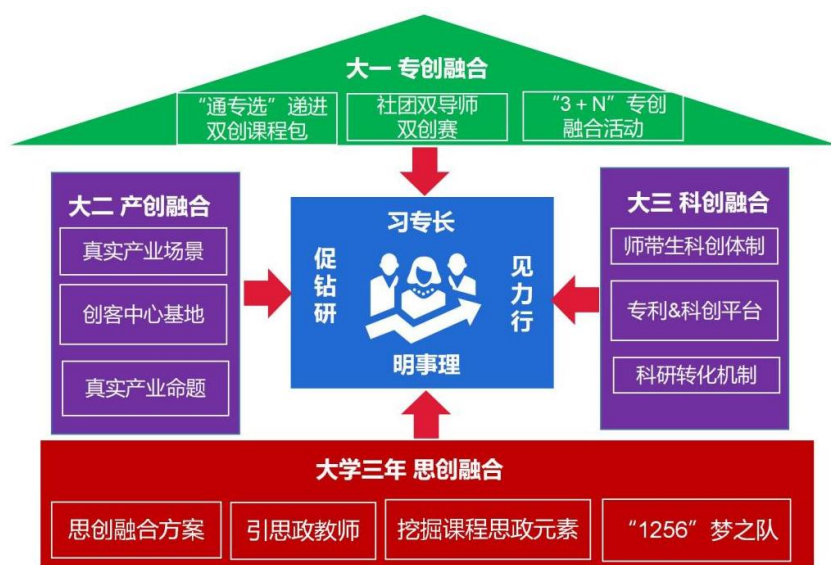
大一 专创融合

“通专选”递进双创课程包

社团双导师双创赛

“3 + N”专创融合活动

大二 产创融合

真实产业场景

创客中心基地

真实产业命题

习专长

促钻研

见力行

明事理

大三 科创融合

师带生科创体制

专利&科创平台

科研转化机制

大学三年 思创融合

思创融合方案

引思政教师

挖掘课程思政元素

“1256”梦之队